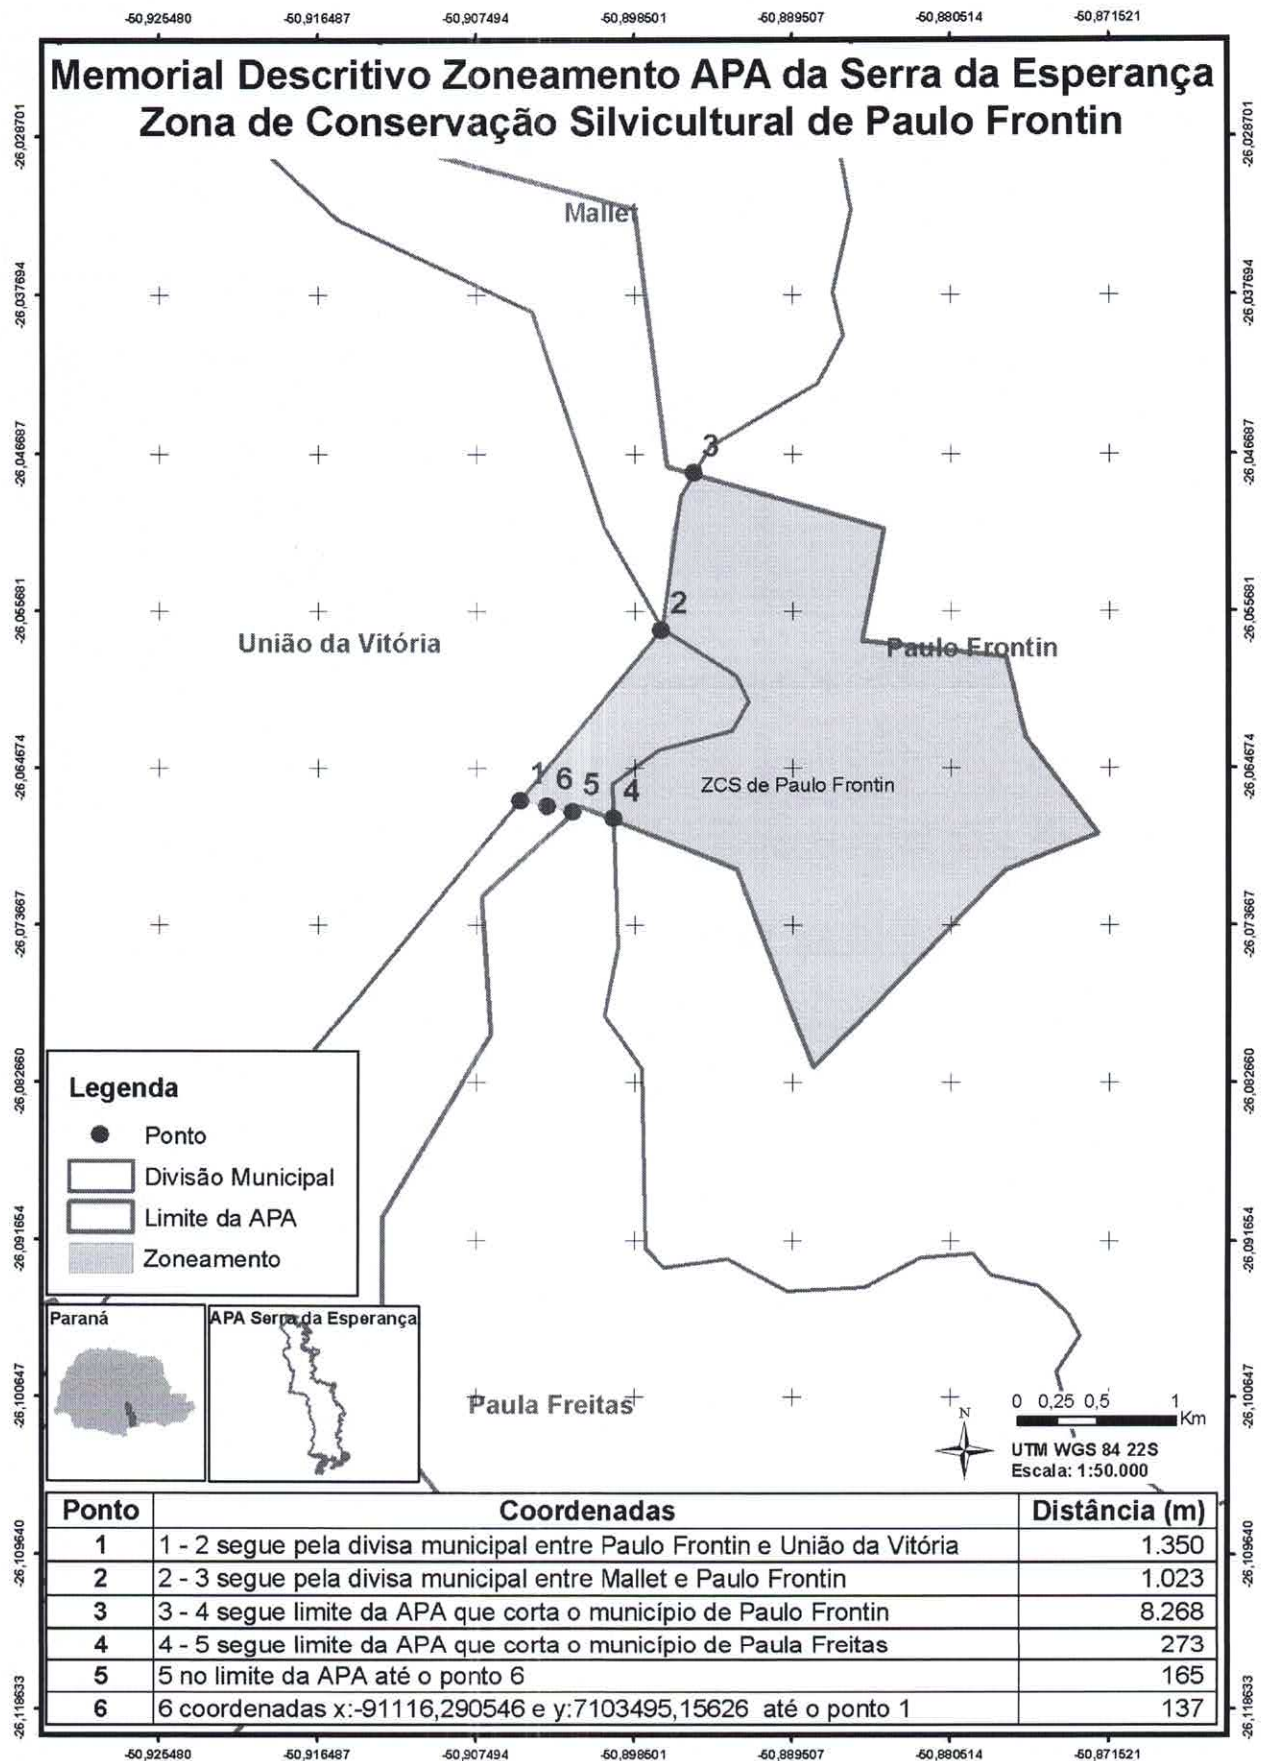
-50,925480 -50,916487 -50,907494 -50,898501 -50,889507 -50,880514 -50,871521

-26,028701 -26,037694 -26,046687 -26,055681 -26,064674 -26,073667 -26,082660 -26,091654 -26,100647 -26,109640 -26,118633

Memorial Descritivo Zoneamento APA da Serra da Esperança
Zona de Conservação Silvicultural de Paulo Frontin

Mallet

3

2

União da Vitória

Paulo Frontin

1 6 5 4

ZCS de Paulo Frontin

Legenda
Ponto
Divisão Municipal
Limite da APA
Zoneamento

Paraná

APA Serra da Esperança

Paula Freitas

N

0 0,25 0,5 1 Km

UTM WGS 84 22S
Escala: 1:50.000

| Ponto | Coordenadas | Distância (m) |
|---|---|---|
| 1 | 1 - 2 segue pela divisa municipal entre Paulo Frontin e União da Vitória | 1.350 |
| 2 | 2 - 3 segue pela divisa municipal entre Mallet e Paulo Frontin | 1.023 |
| 3 | 3 - 4 segue limite da APA que corta o município de Paulo Frontin | 8.268 |
| 4 | 4 - 5 segue limite da APA que corta o município de Paula Freitas | 273 |
| 5 | 5 no limite da APA até o ponto 6 | 165 |
| 6 | 6 coordenadas x:-91116,290546 e y:7103495,15626 até o ponto 1 | 137 |

-50,925480 -50,916487 -50,907494 -50,898501 -50,889507 -50,880514 -50,871521